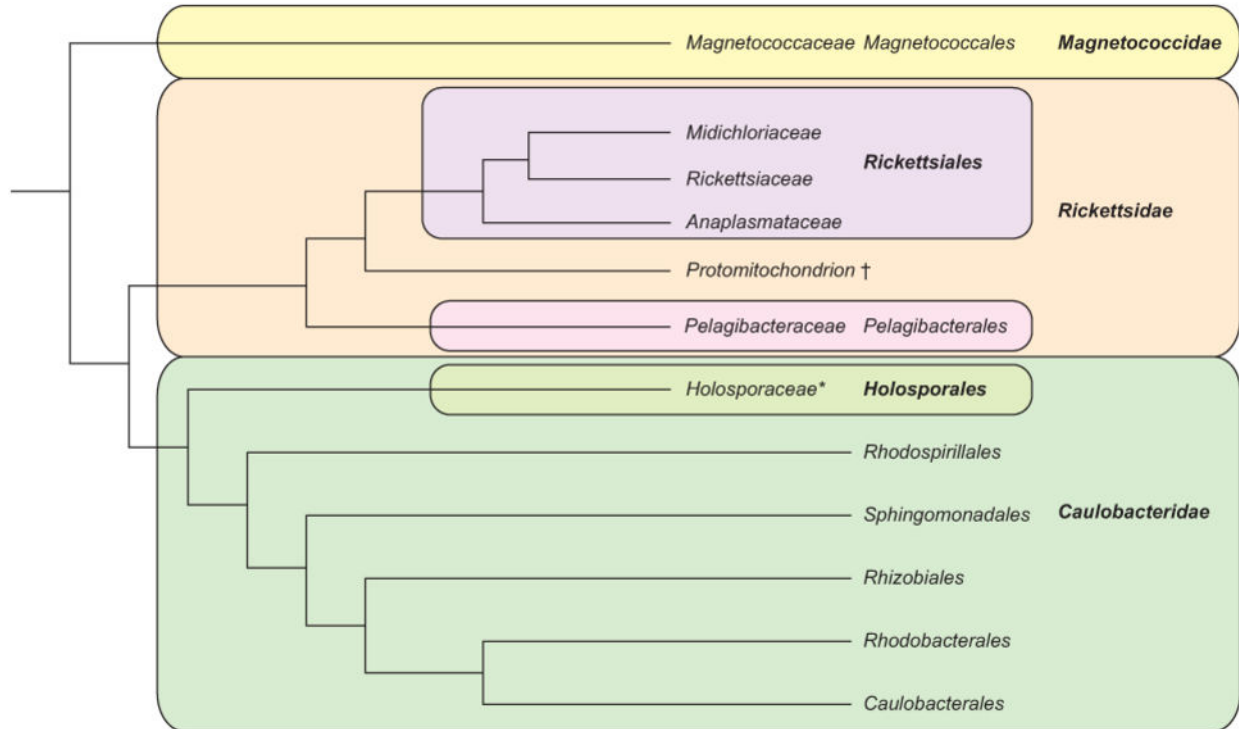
Magnetococcaceae Magnetococcales Magnetococcidae

Midichloriaceae
Rickettsiaceae
Rickettsiales
Anaplasmataceae
Rickettsidae
Protomitochondrion †
Pelagibacteraceae Pelagibacterales

Holosporaceae* Holosporales
Rhodospirillales
Sphingomonadales
Caulobacteridae
Rhizobiales
Rhodobacterales
Caulobacterales